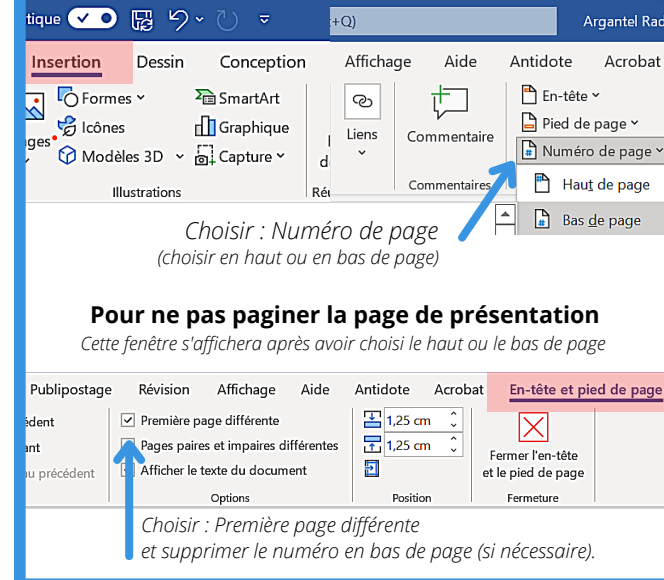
tique
+Q)
Argantel Rad
Insertion
Dessin
Conception
Affichage
Aide
Antidote
Acrobat
ages
Formes
Icônes
Modèles 3D
SmartArt
Graphique
Capture
Illustrations
Liens
Commentaire
Commentaires
En-tête
Pied de page
Numéro de page
Haut de page
Bas de page
d
Ré

Choisir : Numéro de page
(choisir en haut ou en bas de page)

Pour ne pas paginer la page de présentation
Cette fenêtre s'affichera après avoir choisi le haut ou le bas de page

Publipostage
Révision
Affichage
Aide
Antidote
Acrobat
En-tête et pied de page
édent
ant
u précédent
Première page différente
Pages paires et impaires différentes
Afficher le texte du document
Options
1,25 cm
1,25 cm
Position
Fermer l'en-tête et le pied de page
Fermeture

Choisir : Première page différente
et supprimer le numéro en bas de page (si nécessaire).